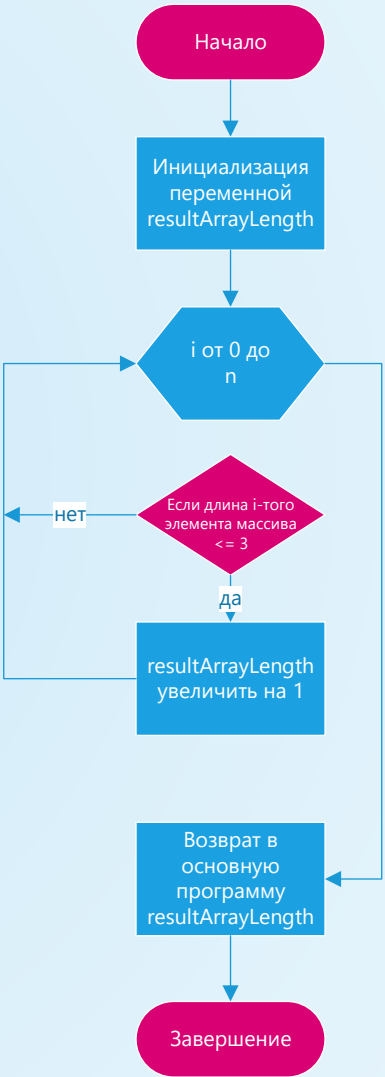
Начало

Инициализация переменной resultArrayLength

i от 0 до n

нет

Если длина i-того элемента массива <= 3

да

resultArrayLength увеличить на 1

Возврат в основную программу resultArrayLength

Завершение